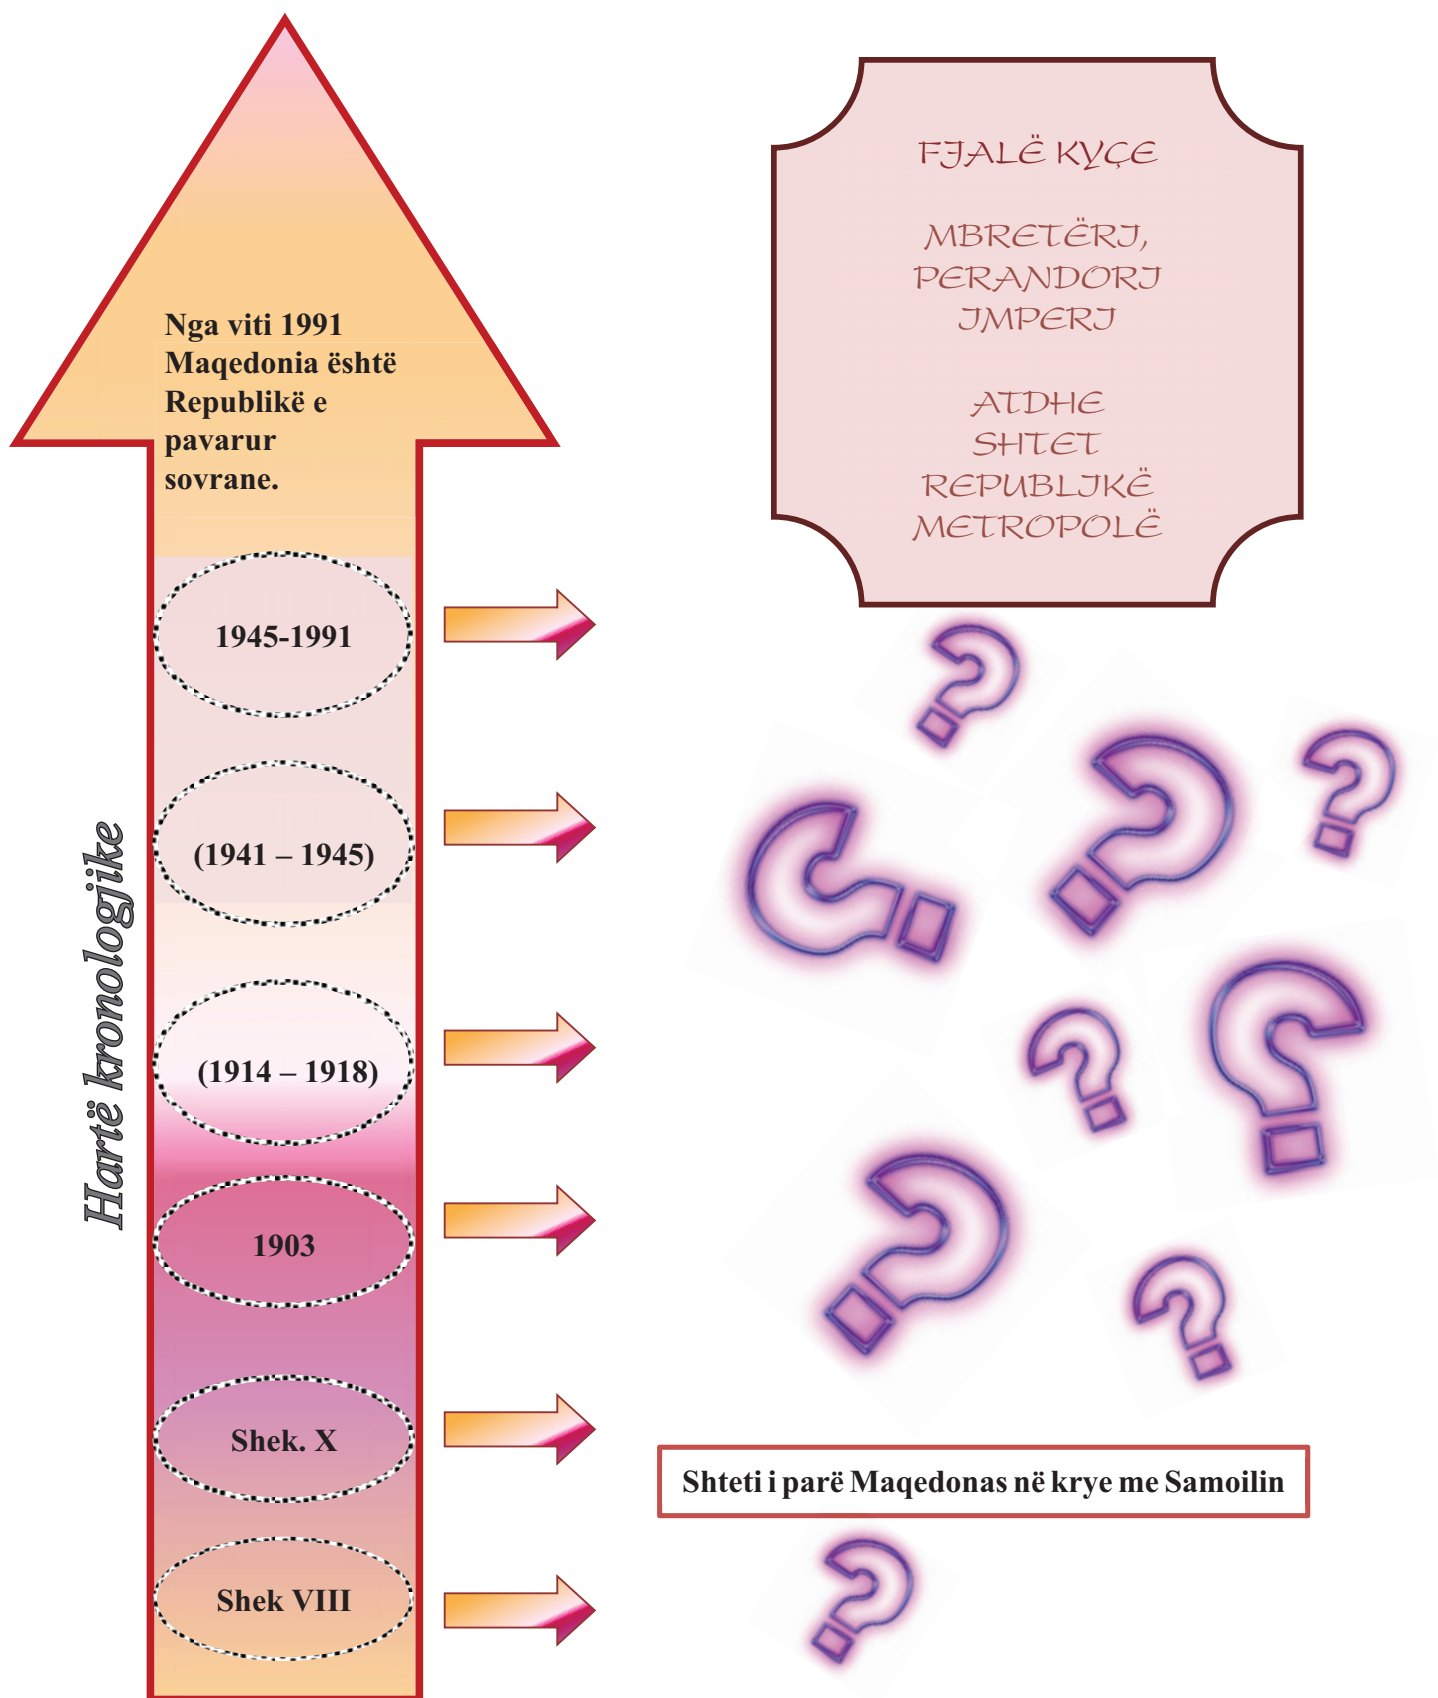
Nga viti 1991 Maqedonia është Republikë e pavarur sovrane.

1945-1991

(1941 – 1945)

(1914 – 1918)

1903

Shek. X

Shek VIII

Hartë kronologjike

FJALË KYÇE

MBRETËRI, PERANDORI IMPERI

ATDHE
SHTET
REPUBLIKË
METROPOLË

Shteti i parë Maqedonas në krye me Samoilin